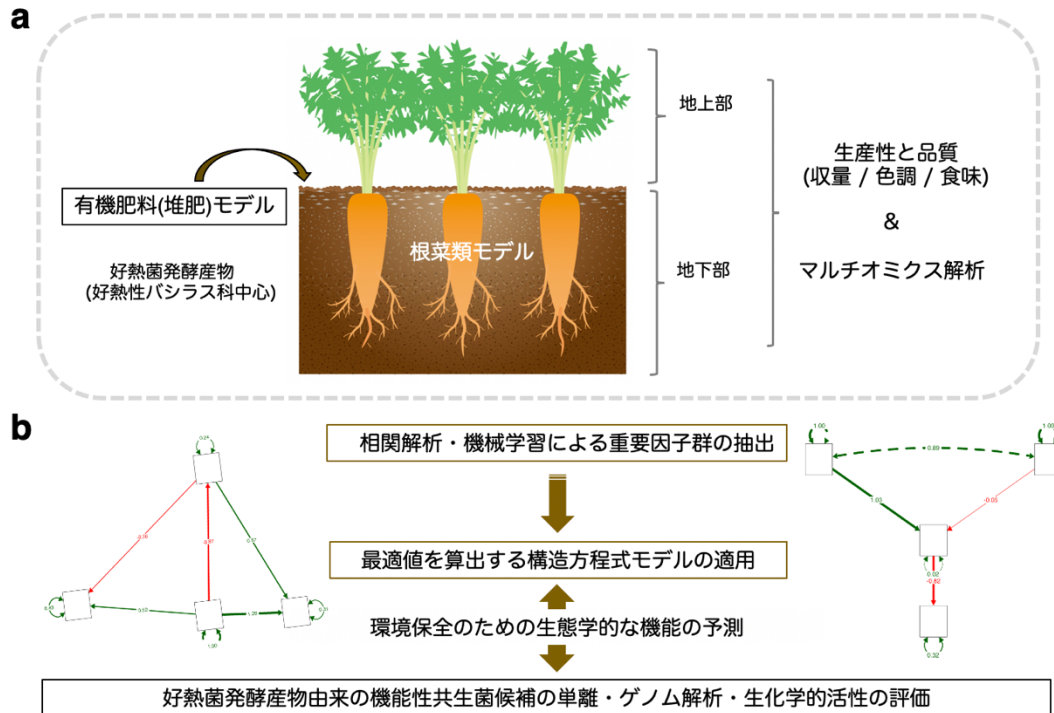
a

有機肥料(堆肥)モデル

好熱菌発酵産物
(好熱性バシラス科中心)

根菜類モデル

地上部

地下部

生産性と品質
(収量 / 色調 / 食味)

&

マルチオミクス解析

b

相関解析・機械学習による重要因子群の抽出

最適値を算出する構造方程式モデルの適用

環境保全のための生態学的な機能の予測

好熱菌発酵産物由来の機能性共生菌候補の単離・ゲノム解析・生化学的活性の評価

0.24

0.19

0.57

0.49

0.52

1.28

0.31

1.00

1.00

0.89

1.00

1.00

-0.05

0.02

-0.82

0.32

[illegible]

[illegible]